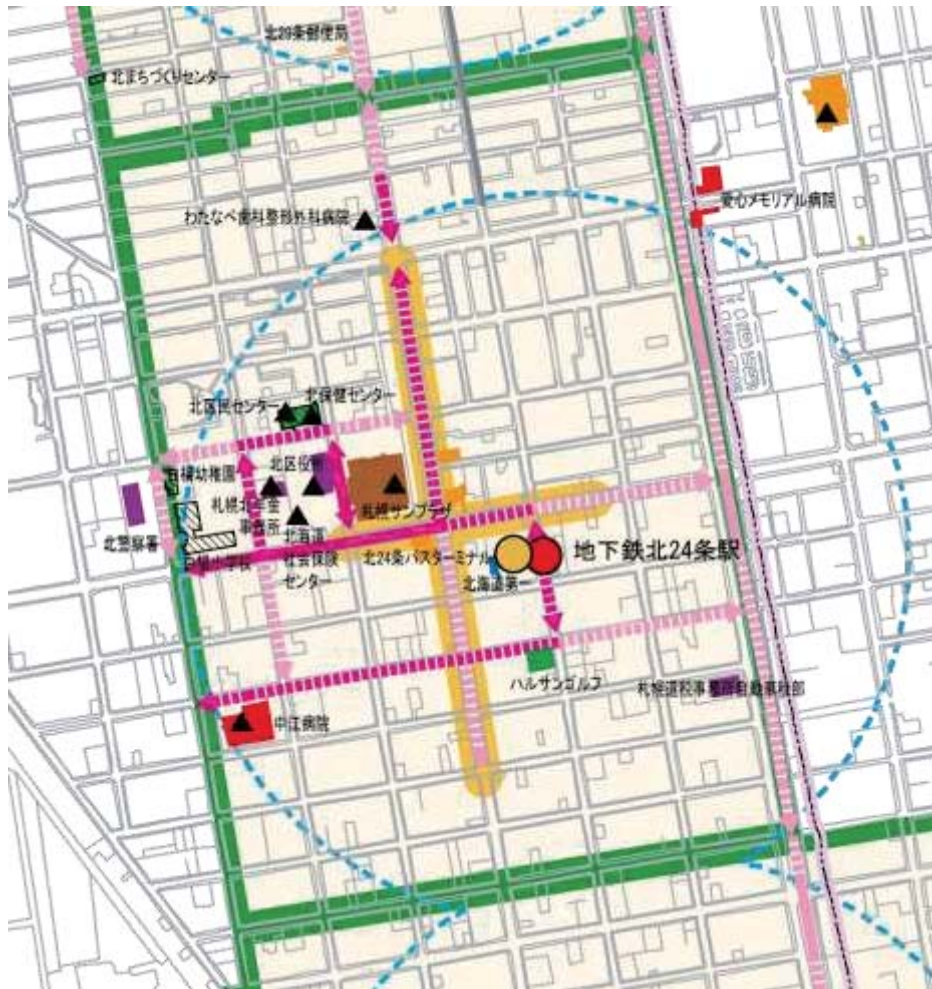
北29条郵便局

北まちづくりセンター

安心メモリアル病院

わたなべ歯科整形外科病院

北区民センター

北保健センター

北区役所

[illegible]幼稚園

札幌北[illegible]事務所

札幌サンプラザ

北警察署

北海道社会保険センター

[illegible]小学校

北24条バスターミナル

地下鉄北24条駅

北海道第一

ハルサンゴルフ

札幌道税事務所自動車税部

中江病院